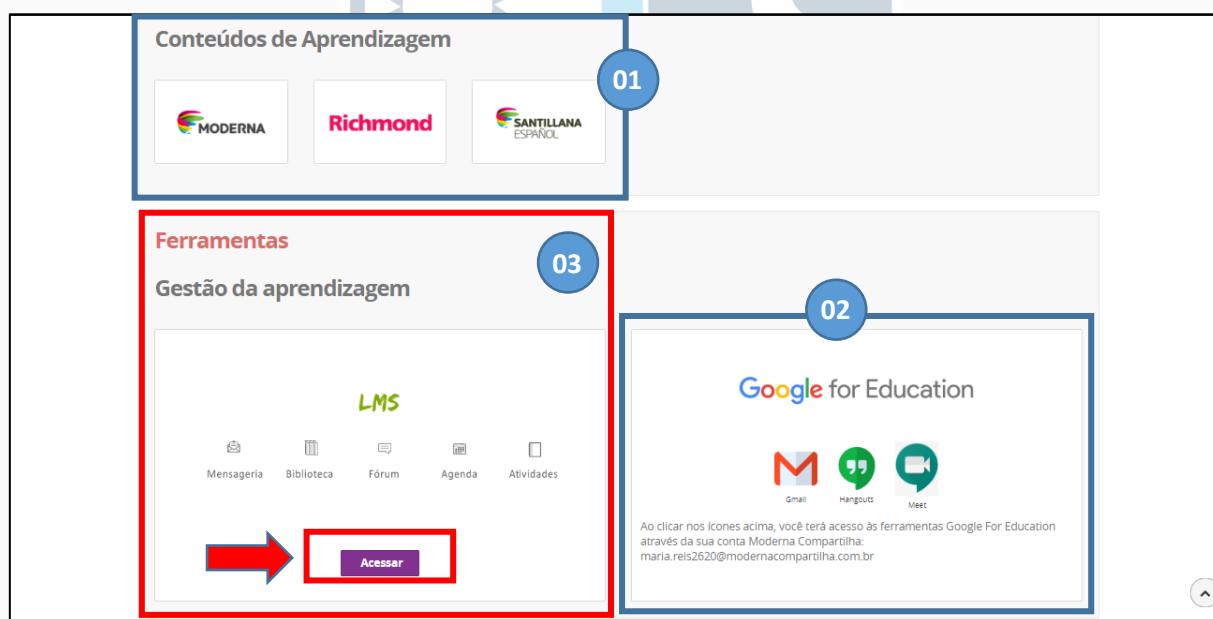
Conteúdos de Aprendizagem

01

MODERNA

Richmond

SANTILLANA ESPAÑOL

Ferramentas

03

Gestão da aprendizagem

LMS

Mensageria Biblioteca Fórum Agenda Atividades

Acessar

02

Google for Education

Gmail Hangouts Meet

Ao clicar nos ícones acima, você terá acesso às ferramentas Google For Education através da sua conta Moderna Compartilha: maria.reis2620@modernacompartilha.com.br